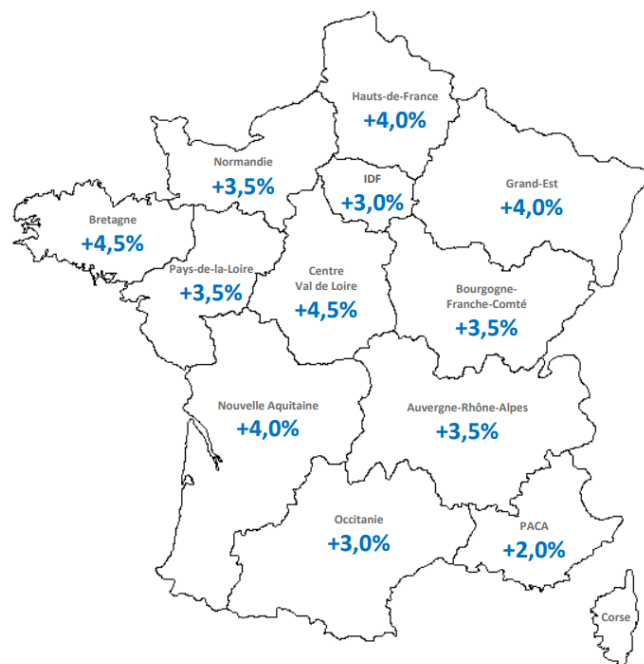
Hauts-de-France
+4,0%

Normandie
+3,5%

IDF
+3,0%

Grand-Est
+4,0%

Bretagne
+4,5%

Pays-de-la-Loire
+3,5%

Centre
Val de Loire
+4,5%

Bourgogne-
Franche-Comté
+3,5%

Nouvelle Aquitaine
+4,0%

Auvergne-Rhône-Alpes
+3,5%

Occitanie
+3,0%

PACA
+2,0%

Corse